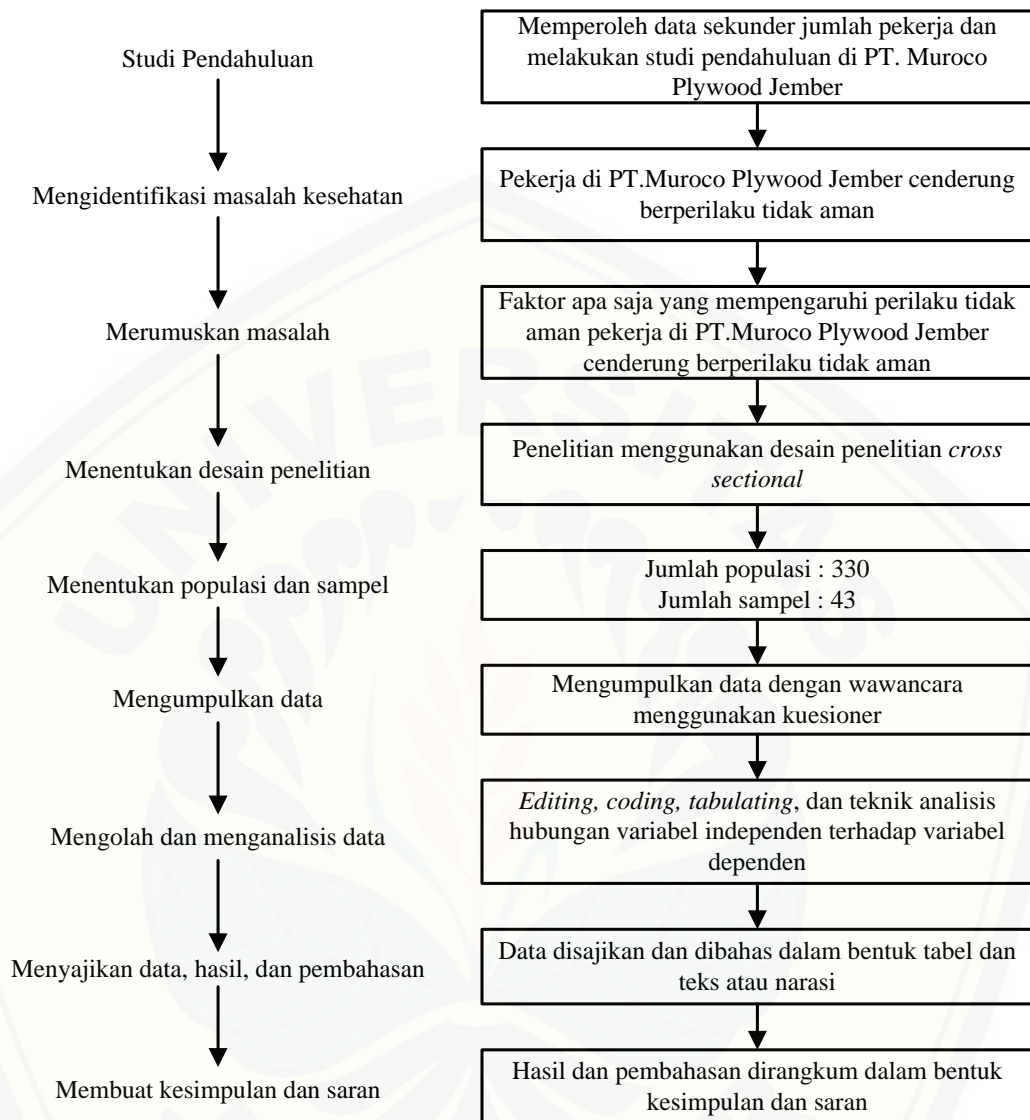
Studi Pendahuluan

Memperoleh data sekunder jumlah pekerja dan melakukan studi pendahuluan di PT. Muroco Plywood Jember

Mengidentifikasi masalah kesehatan

Pekerja di PT.Muroco Plywood Jember cenderung berperilaku tidak aman

Merumuskan masalah

Faktor apa saja yang mempengaruhi perilaku tidak aman pekerja di PT.Muroco Plywood Jember cenderung berperilaku tidak aman

Menentukan desain penelitian

Penelitian menggunakan desain penelitian cross sectional

Menentukan populasi dan sampel

Jumlah populasi : 330
Jumlah sampel : 43

Mengumpulkan data

Mengumpulkan data dengan wawancara menggunakan kuesioner

Mengolah dan menganalisis data

Editing, coding, tabulating, dan teknik analisis hubungan variabel independen terhadap variabel dependen

Menyajikan data, hasil, dan pembahasan

Data disajikan dan dibahas dalam bentuk tabel dan teks atau narasi

Membuat kesimpulan dan saran

Hasil dan pembahasan dirangkum dalam bentuk kesimpulan dan saran